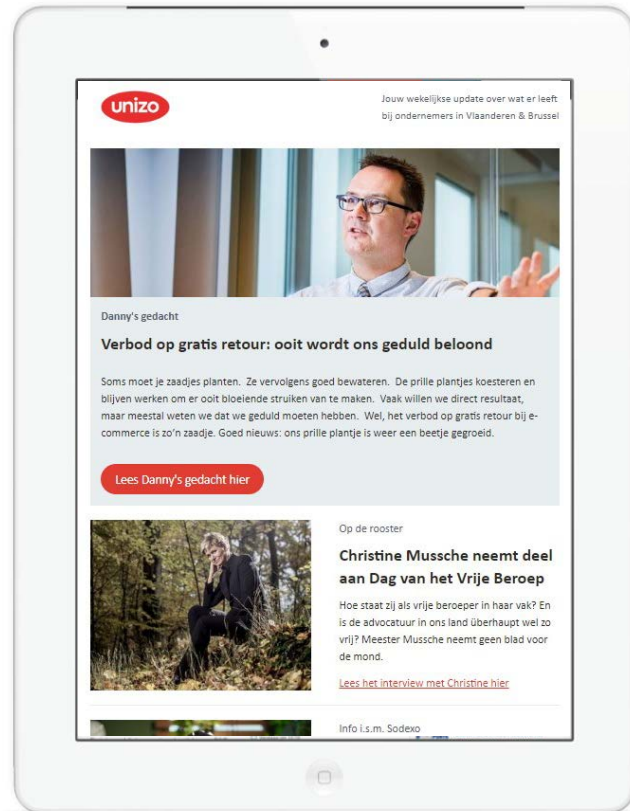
unizo

Jouw wekelijkse update over wat er leeft bij ondernemers in Vlaanderen & Brussel

Danny's gedacht

Verbod op gratis retour: ooit wordt ons geduld beloond

Soms moet je zaadjes planten. Ze vervolgens goed bewateren. De prille plantjes koesteren en blijven werken om er ooit bloeiende struiken van te maken. Vaak willen we direct resultaat, maar meestal weten we dat we geduld moeten hebben. Wel, het verbod op gratis retour bij e-commerce is zo'n zaadje. Goed nieuws: ons prille plantje is weer een beetje gegroeid.

Lees Danny's gedacht hier

Op de rooster

Christine Mussche neemt deel aan Dag van het Vrije Beroep

Hoe staat zij als vrije beroeper in haar vak? En is de advocatuur in ons land überhaupt wel zo vrij? Meester Mussche neemt geen blad voor de mond.

Lees het interview met Christine hier

Info i.s.m. Sodexo